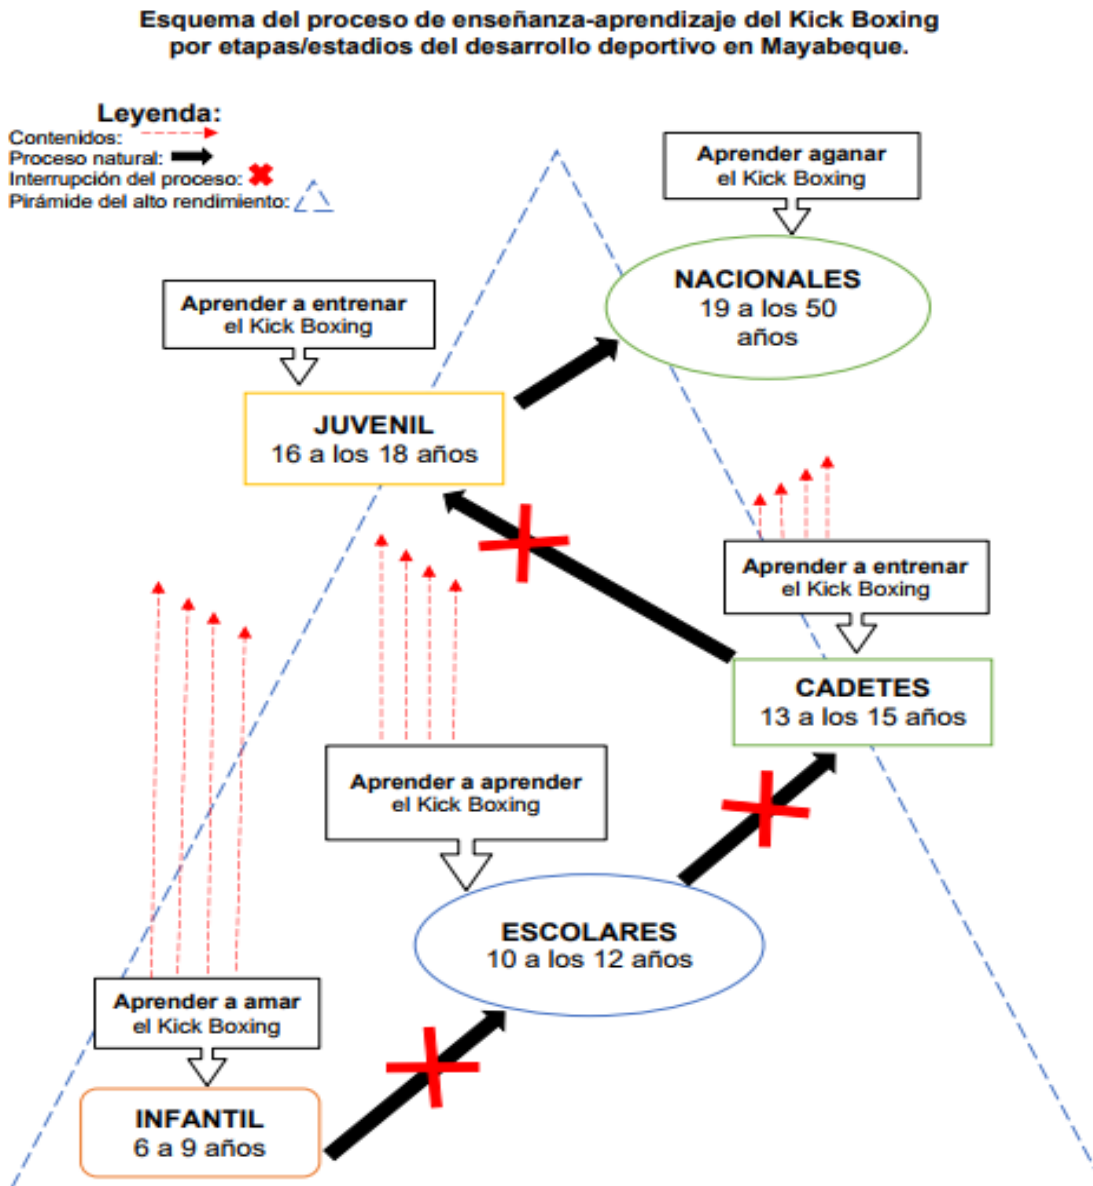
Esquema del proceso de enseñanza-aprendizaje del Kick Boxing por etapas/estadios del desarrollo deportivo en Mayabeque.

Leyenda:
Contenidos:
Proceso natural:
Interrupción del proceso:
Pirámide del alto rendimiento:

Aprender aganar el Kick Boxing

NACIONALES
19 a los 50 años

Aprender a entrenar el Kick Boxing

JUVENIL
16 a los 18 años

Aprender a entrenar el Kick Boxing

CADETES
13 a los 15 años

Aprender a aprender el Kick Boxing

ESCOLARES
10 a los 12 años

Aprender a amar el Kick Boxing

INFANTIL
6 a 9 años